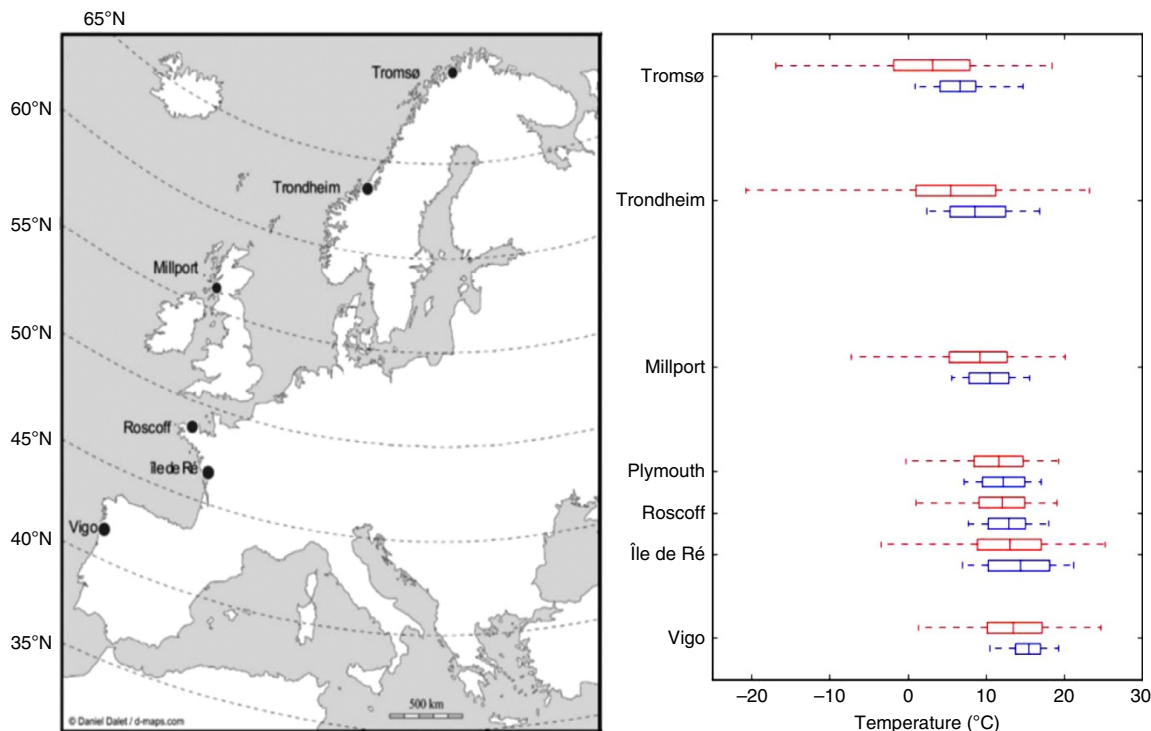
65°N
60°N
55°N
50°N
45°N
40°N
35°N
Tromsø
Trondheim
Millport
Roscoff
Île de Ré
Vigo
500 km
© Daniel Dalet / d-maps.com

Tromsø
Trondheim
Millport
Plymouth
Roscoff
Île de Ré
Vigo
−20 −10 0 10 20 30
Temperature (°C)